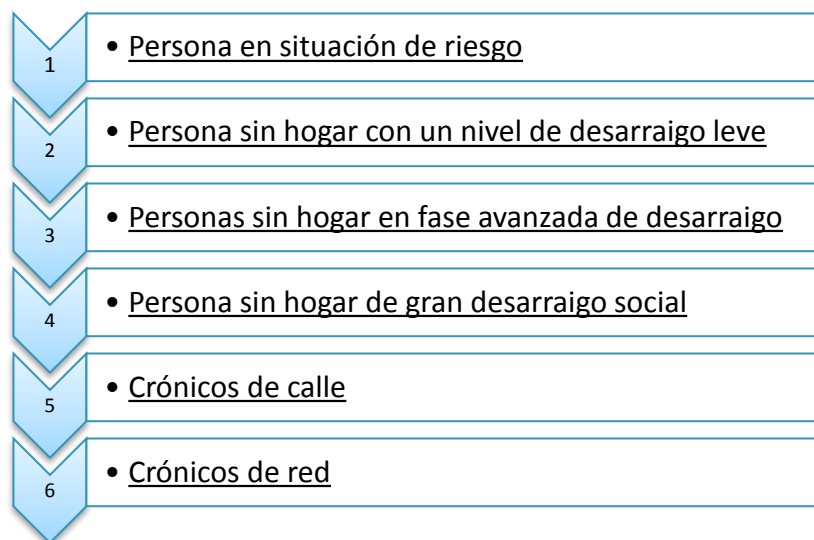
1

• Persona en situación de riesgo

2

• Persona sin hogar con un nivel de desarraigo leve

3

• Personas sin hogar en fase avanzada de desarraigo

4

• Persona sin hogar de gran desarraigo social

5

• Crónicos de calle

6

• Crónicos de red